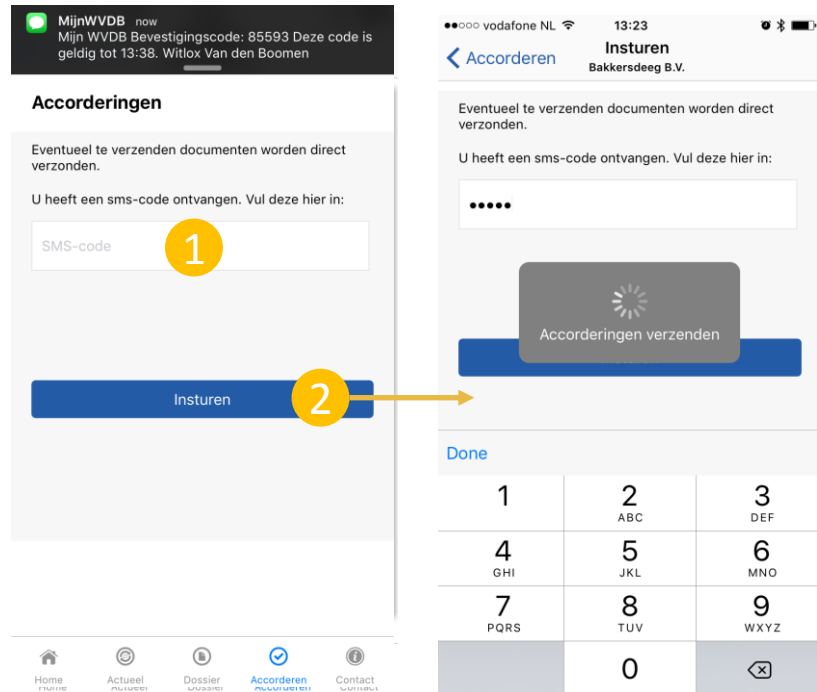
MijnWVDB now
Mijn WVDB Bevestigingscode: 85593 Deze code is geldig tot 13:38. Witlox Van den Boomen

Accorderingen

Eventueel te verzenden documenten worden direct verzonden.

U heeft een sms-code ontvangen. Vul deze hier in:

SMS-code

1

Insturen

2

Home Actueel Dossier Accorderen Contact

●●○○○ vodafone NL 13:23

Accorderen

Insturen
Bakkersdeeg B.V.

Eventueel te verzenden documenten worden direct verzonden.

U heeft een sms-code ontvangen. Vul deze hier in:

•••••

Accorderingen verzenden

Done

| 1 | 2 ABC | 3 DEF |
|---|---|---|
| 4 GHI | 5 JKL | 6 MNO |
| 7 PQRS | 8 TUV | 9 WXYZ |
| | 0 | |